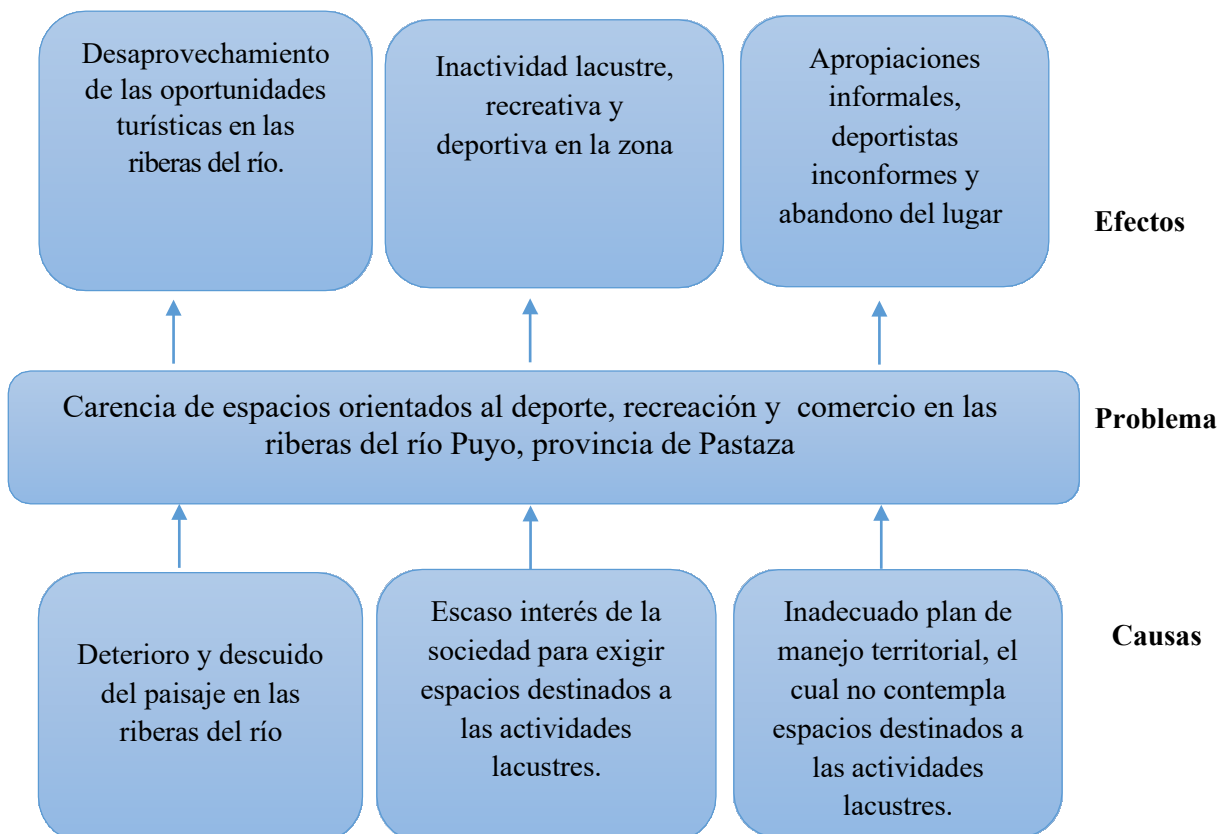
Desaprovechamiento de las oportunidades turísticas en las riberas del río.

Inactividad lacustre, recreativa y deportiva en la zona

Apropiaciones informales, deportistas inconformes y abandono del lugar

Efectos

Carencia de espacios orientados al deporte, recreación y comercio en las riberas del río Puyo, provincia de Pastaza

Problema

Deterioro y descuido del paisaje en las riberas del río

Escaso interés de la sociedad para exigir espacios destinados a las actividades lacustres.

Inadecuado plan de manejo territorial, el cual no contempla espacios destinados a las actividades lacustres.

Causas